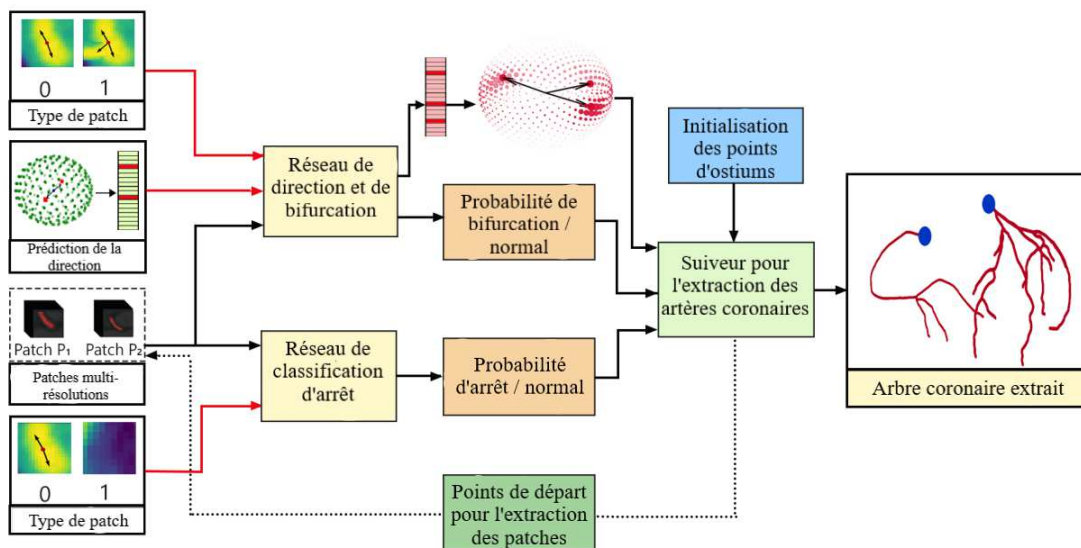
0
1
Type de patch

Prédiction de la direction

Patch P₁
Patch P₂
Patches multi-résolutions

0
1
Type de patch

Réseau de direction et de bifurcation

Réseau de classification d'arrêt

Probabilité de bifurcation / normal

Probabilité d'arrêt / normal

Initialisation des points d'ostiums

Suiveur pour l'extraction des artères coronaires

Points de départ pour l'extraction des patches

Arbre coronaire extrait